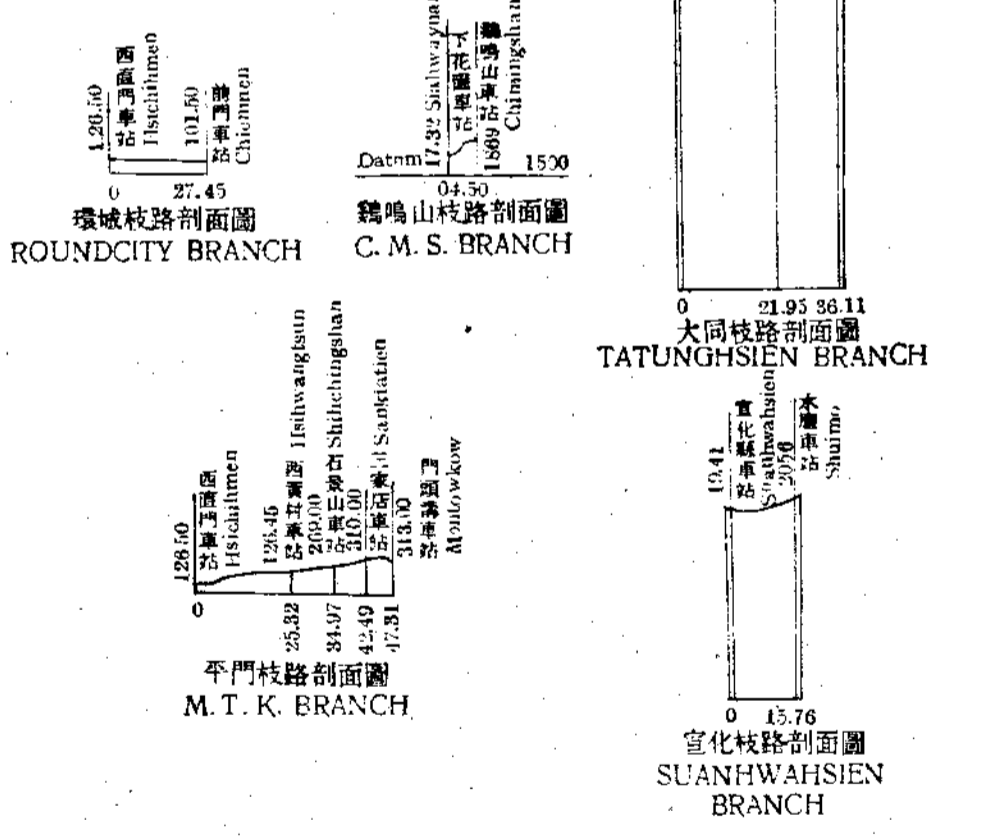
西直門車站 Hsichihmen
1.26.50
101.50
前門車站 Chienmen
0 27.45
環城枝路剖面圖
ROUNDCITY BRANCH

17.32 Siahwayuan
下花園車站
1869 鷄鳴山車站 Chimingshan
Datum 1500
04.50
鷄鳴山枝路剖面圖
C. M. S. BRANCH

0 21.95 36.11
大同枝路剖面圖
TATUNGHSIEN BRANCH

西直門車站 Hsichihmen
128.50
126.45 西黃村車站 Hsihwangtsun
209.00 石景山車站 Shihchingshan
310.00 三家店車站 Sankiatien
313.00 門頭溝車站 Mentowkow
0
25.32
34.07
42.49
47.31
平門枝路剖面圖
M. T. K. BRANCH

19.41 宣化縣車站 Suanhwahsien
2026 水磨車站 Shuimo
0 15.76
宣化枝路剖面圖
SUANHWAHSIEN BRANCH